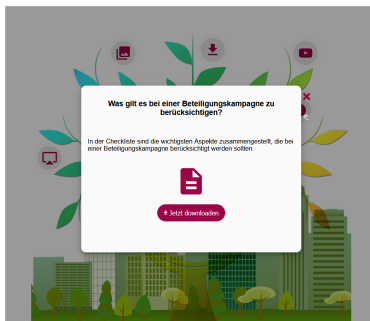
Was gilt es bei einer Beteiligungskampagne zu berücksichtigen?

In der Checkliste sind die wichtigsten Aspekte zusammengestellt, die bei einer Beteiligungskampagne berücksichtigt werden sollten.

Jetzt downloaden